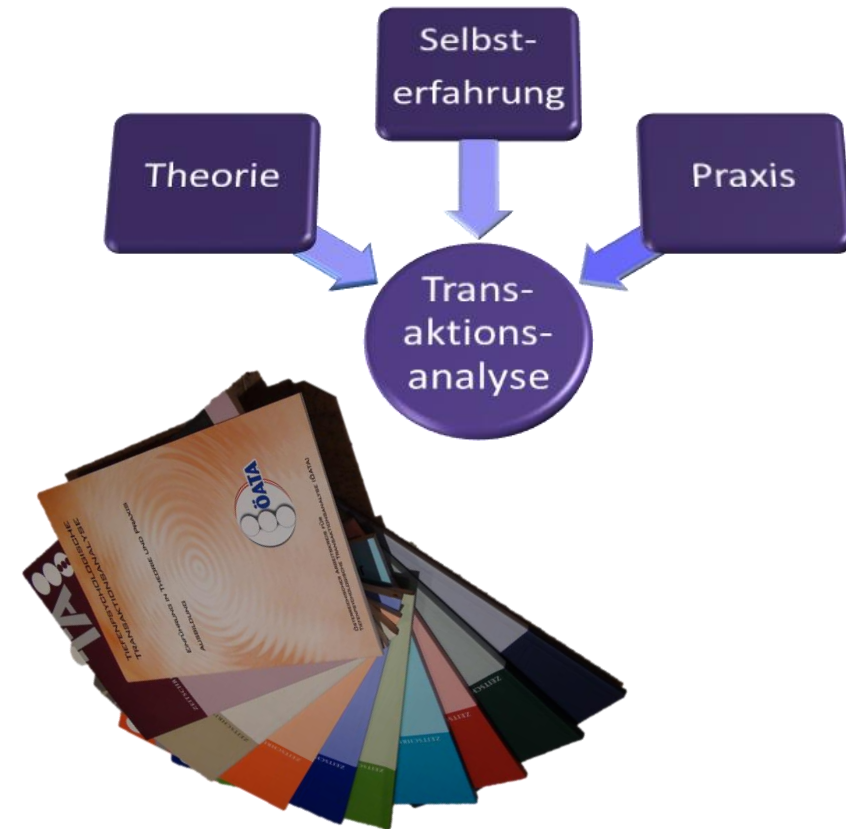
Selbsterfahrung

Theorie

Praxis

Transaktionsanalyse

ÖATA

TIEFENPSYCHOLOGISCHE TRANSAKTIONSANALYSE

EINFÜHRUNG IN THEORIE UND PRAXIS

AUSBILDUNG

ÖSTERREICHISCHER ARBEITSKREIS FÜR TIEFENPSYCHOLOGISCHE TRANSAKTIONSANALYSE (ÖATA)

TA